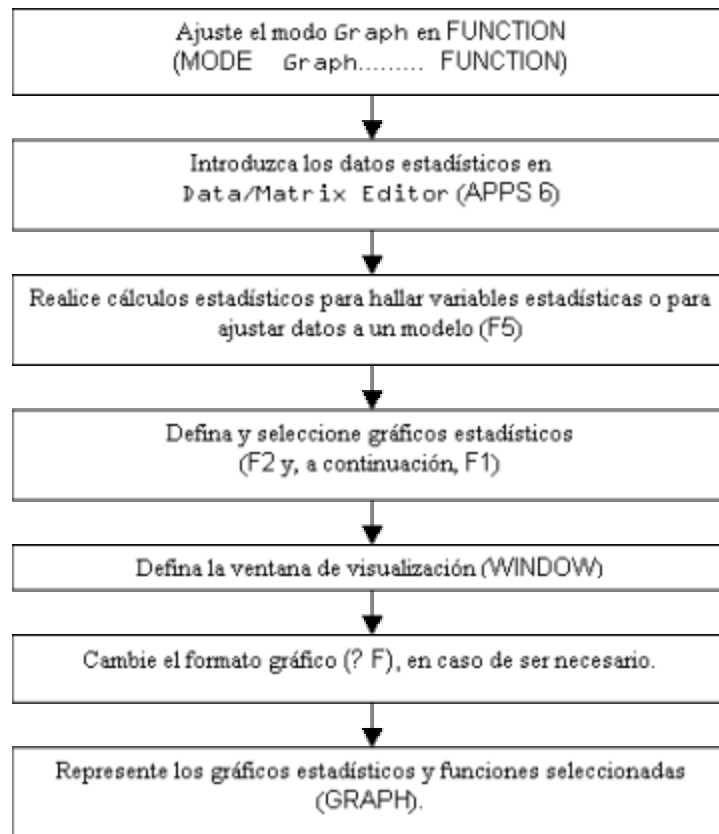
Ajuste el modo Graph en FUNCTION
(MODE Graph......... FUNCTION)

Introduzca los datos estadísticos en Data/Matrix Editor (APPS 6)

Realice cálculos estadísticos para hallar variables estadísticas o para ajustar datos a un modelo (F5)

Defina y seleccione gráficos estadísticos (F2 y, a continuación, F1)

Defina la ventana de visualización (WINDOW)

Cambie el formato gráfico (? F), en caso de ser necesario.

Represente los gráficos estadísticos y funciones seleccionadas (GRAPH).